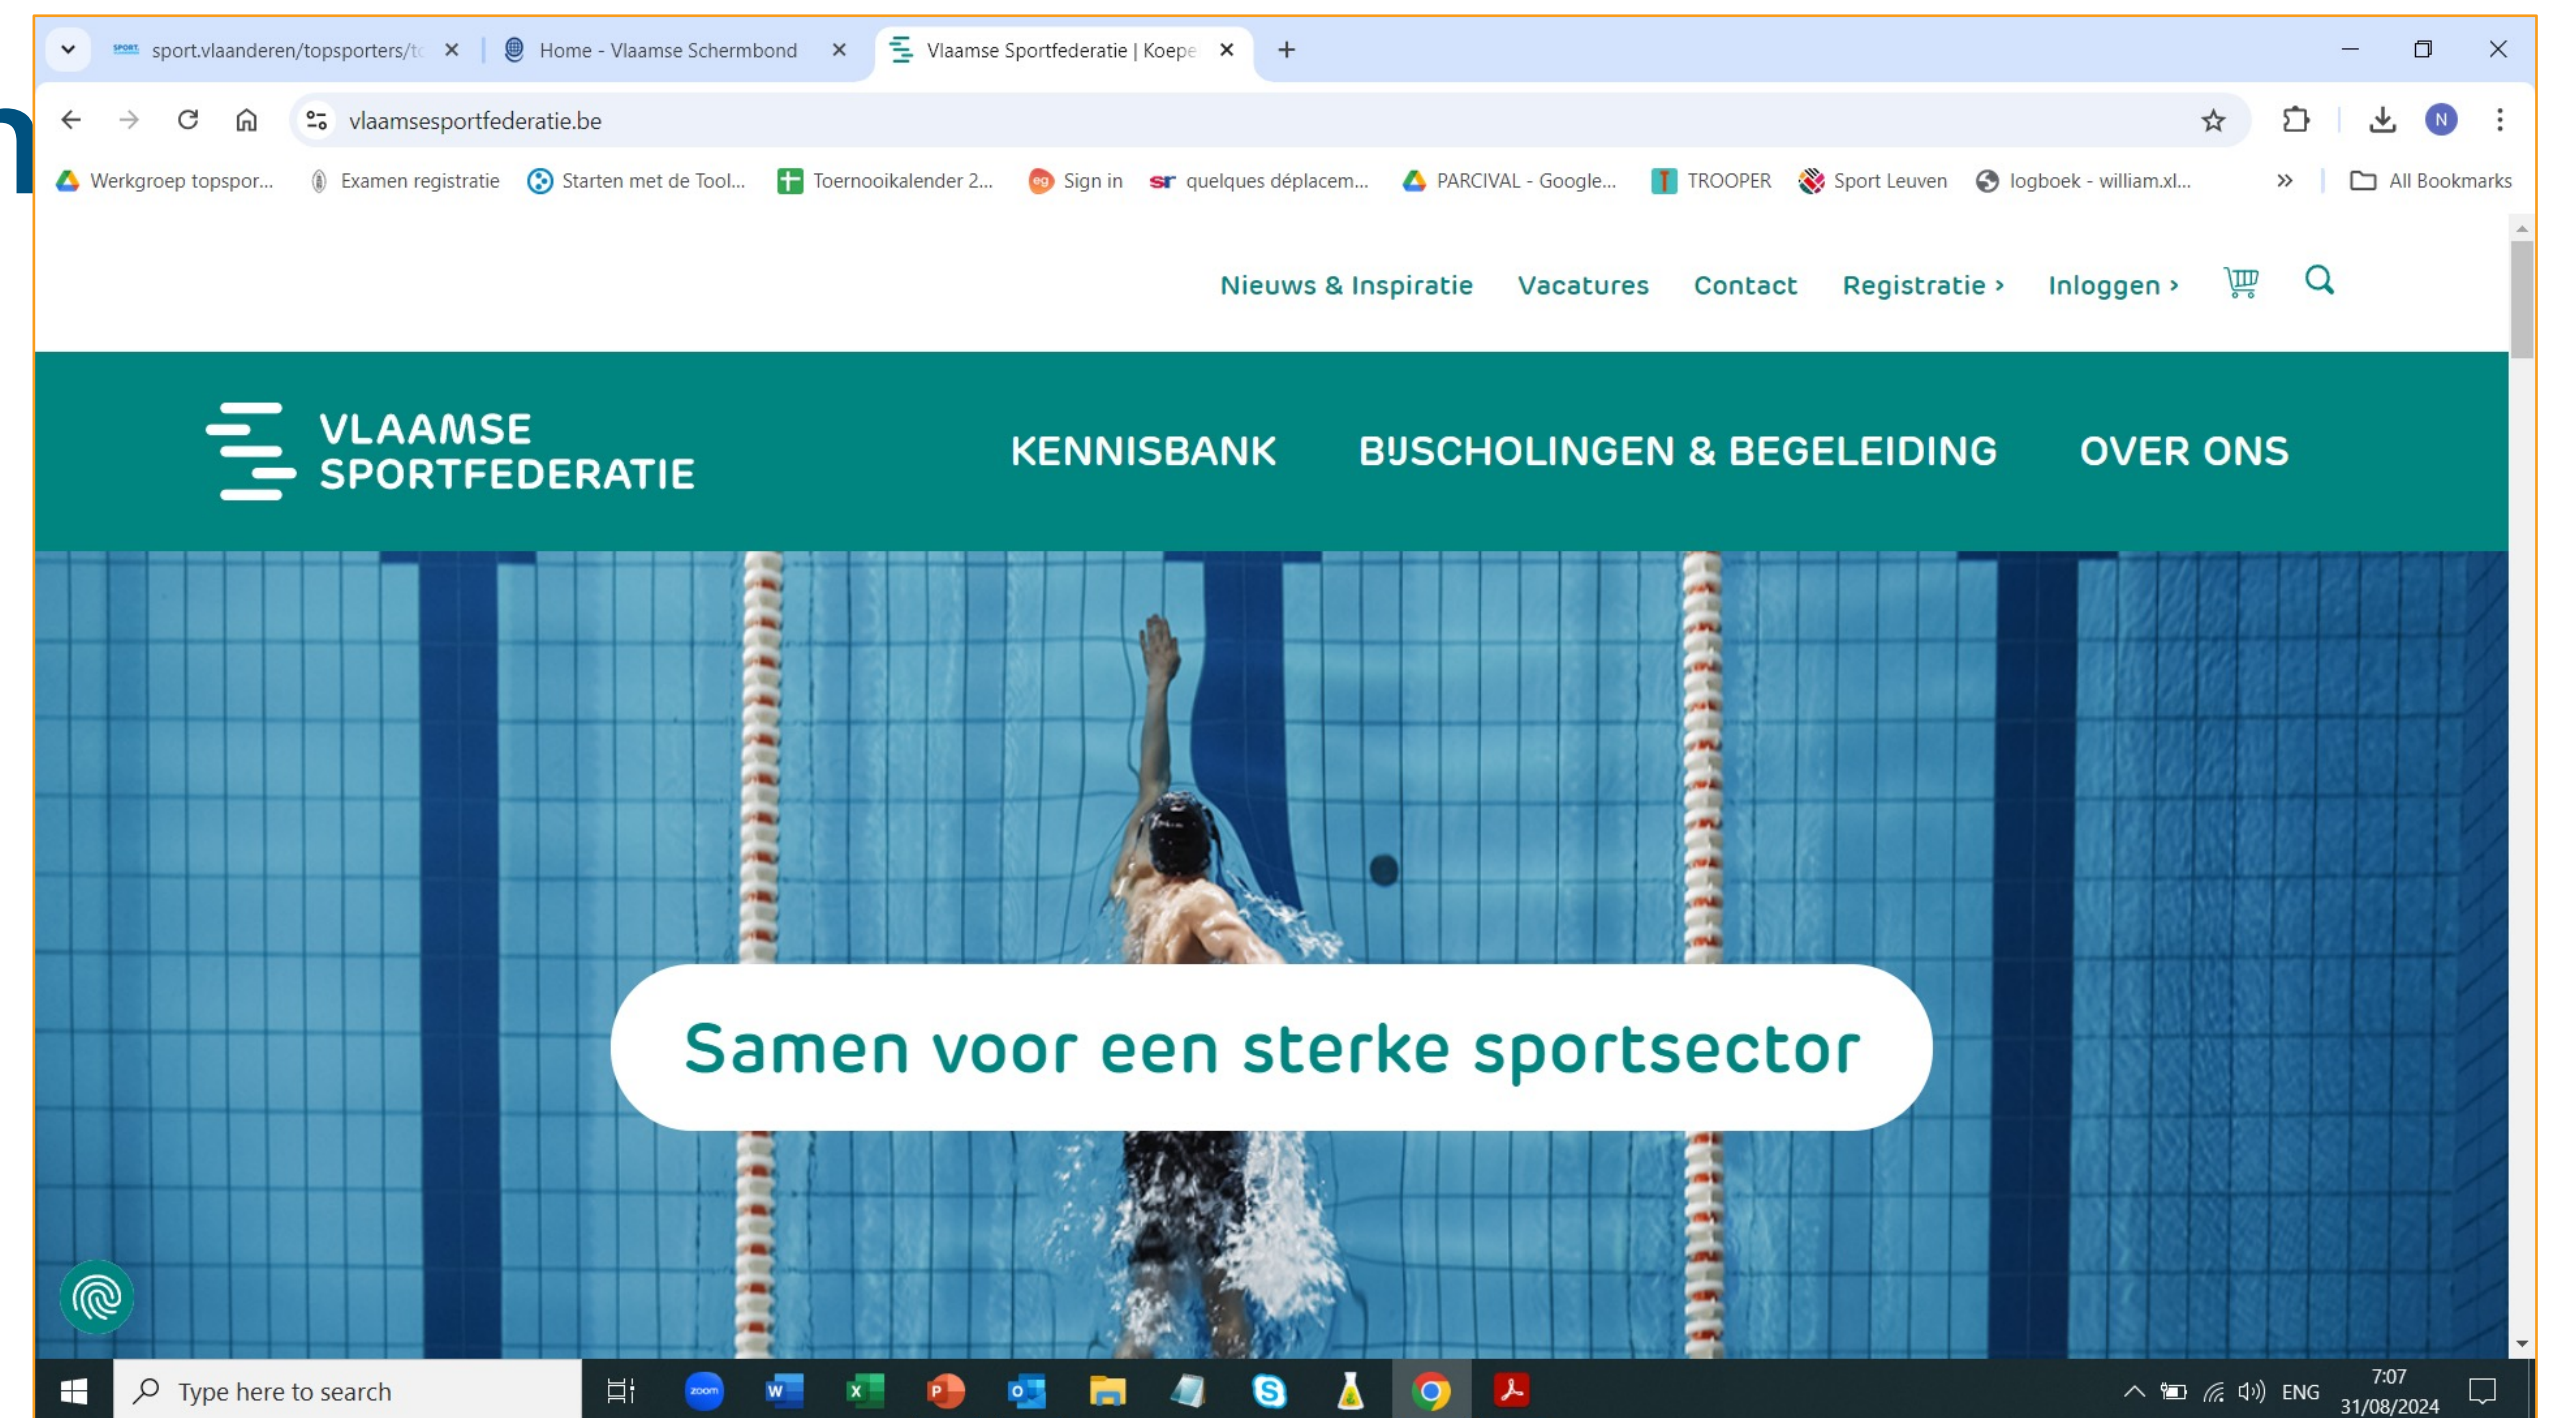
sport.vlaanderen/topsporters/t ✕ | Home - Vlaamse Schermbond ✕ | Vlaamse Sportfederatie | Koepe ✕ +

vlaamsesportfederatie.be

Werkgroep topspor... Examen registratie Starten met de Tool... Toernooikalender 2... Sign in quelques déplacem... PARCIVAL - Google... TROOPER Sport Leuven logboek - william.xl... » All Bookmarks

Nieuws & Inspiratie Vacatures Contact Registratie › Inloggen ›

VLAAMSE SPORTFEDERATIE

KENNISBANK BIJSCHOLINGEN & BEGELEIDING OVER ONS

Samen voor een sterke sportsector

Type here to search

ENG 7:07 31/08/2024